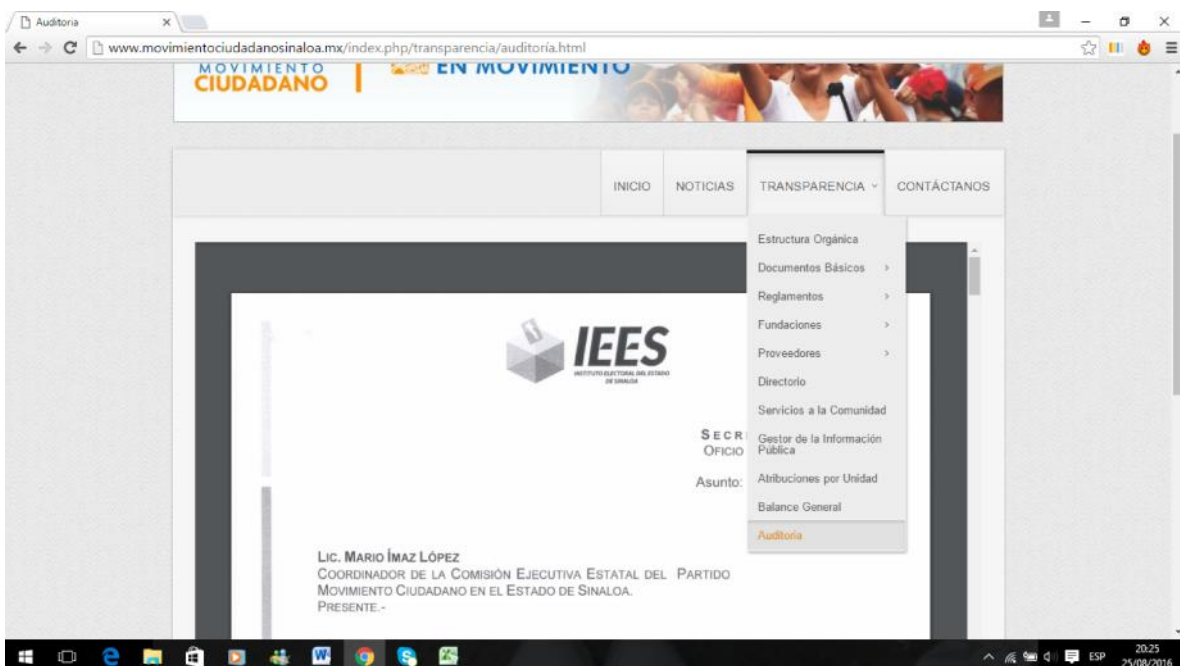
Auditoria

www.movimientociudadanosinaloa.mx/index.php/transparencia/auditoria.html

MOVIMIENTO CIUDADANO | EN MOVIMIENTO

INICIO NOTICIAS TRANSPARENCIA CONTÁCTANOS

Estructura Orgánica
Documentos Básicos
Reglamentos
Fundaciones
Proveedores
Directorio
Servicios a la Comunidad
Gestor de la Información Pública
Atribuciones por Unidad
Balance General
Auditoria

IEES
INSTITUTO ELECTORAL DEL ESTADO DE SINALOA

SECR
OFICIO

Asunto:

LIC. MARIO IMAZ LÓPEZ
COORDINADOR DE LA COMISIÓN EJECUTIVA ESTATAL DEL PARTIDO MOVIMIENTO CIUDADANO EN EL ESTADO DE SINALOA.
PRESENTE.-

ESP 20:25 25/08/2016